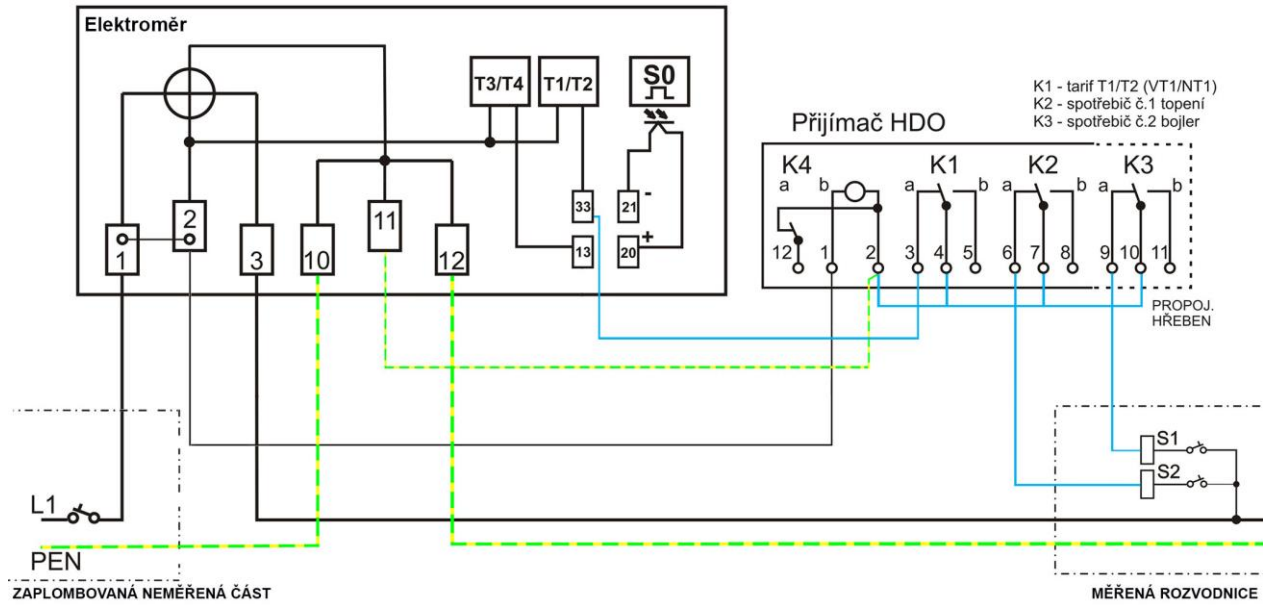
Elektroměr

T3/T4
T1/T2
S0
33
13
21 -
20 +
1
2
3
10
11
12

K1 - tarif T1/T2 (VT1/NT1)
K2 - spotřebič č.1 topení
K3 - spotřebič č.2 bojler

Přijímač HDO

K4
a b
K1
a b
K2
a b
K3
a b
12 1 2 3 4 5 6 7 8 9 10 11

PROPOJ. HŘEBEN

S1
S2

L1
PEN

ZAPLOMBOVANÁ NEMĚŘENÁ ČÁST
MĚŘENÁ ROZVODNICE